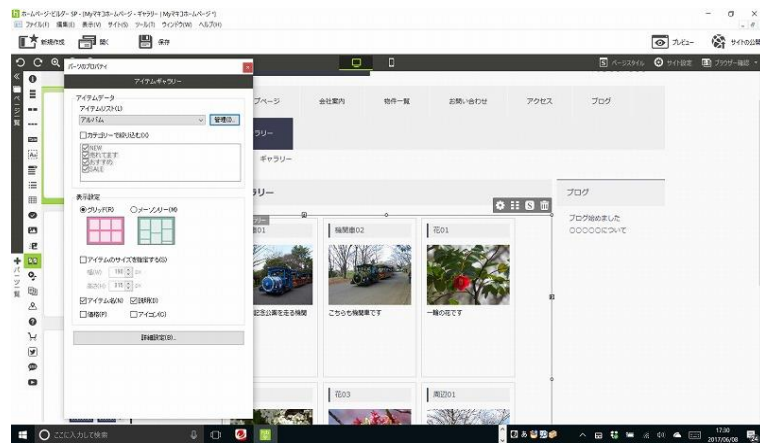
ホームページ・ビルダー SP - [Myマイホームページ - ギャラリー (Myマイホームページ)]
ファイル(F) 編集(E) 表示(V) サイト(S) ツール(T) ウィンドウ(W) ヘルプ(H)

新規作成 開く 保存

プレビュー サイトの公開

ページスタイル サイト設定 ブラウザー確認

パーツのプロパティ

アイテムギャラリー

アイテムデータ
アイテムリスト(L)
アルバム
管理(I)...
カテゴリーで絞り込む(X)
NEW
売れてます
おすすめ
SALE

表示設定
グリッド(R) メーソンリー(M)

アイテムのサイズを指定する(S)
幅(W) 190 px
高さ(H) 315 px
アイテム名(N) 説明(I)
価格(P) アイコン(C)

詳細設定(B)...

パーツ一覧

ページ一覧

トップページ 会社案内 物件一覧 お問い合わせ アクセス ブログ

ギャラリー

ギャラリー

ブログ

ブログ始めました
〇〇〇〇〇について

機関車01 機関車02 花01

記念公園を走る機関 こちらも機関車です 一輪の花です

花03 周辺01

ここに入力して検索

17:30
2017/06/08